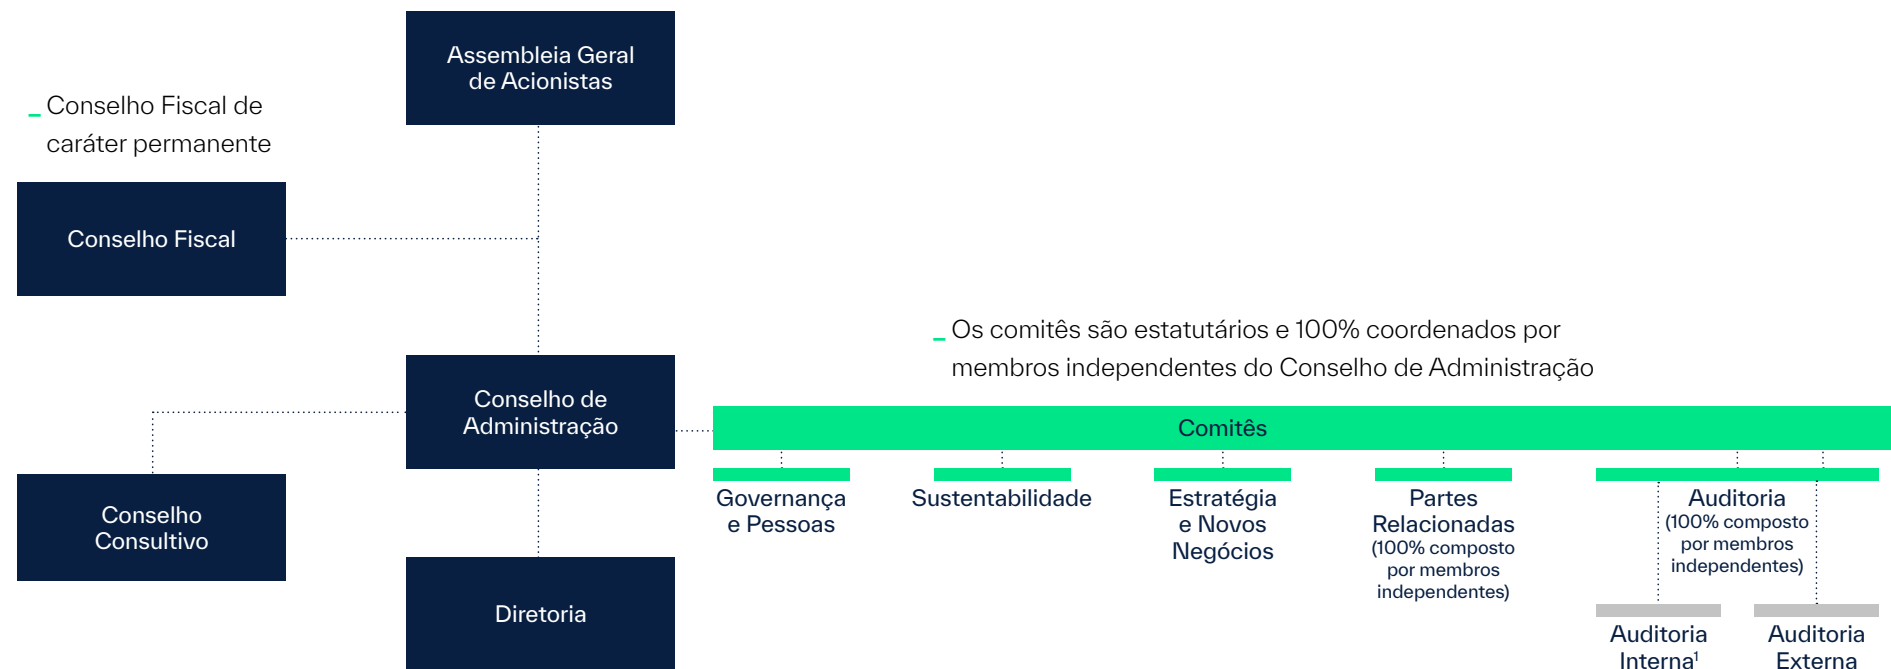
Assembleia Geral de Acionistas

_ Conselho Fiscal de caráter permanente

Conselho Fiscal

_ Os comitês são estatutários e 100% coordenados por membros independentes do Conselho de Administração

Conselho de Administração

Comitês

Governança e Pessoas

Sustentabilidade

Estratégia e Novos Negócios

Partes Relacionadas (100% composto por membros independentes)

Auditoria (100% composto por membros independentes)

Conselho Consultivo

Diretoria

Auditoria Interna$^1$

Auditoria Externa